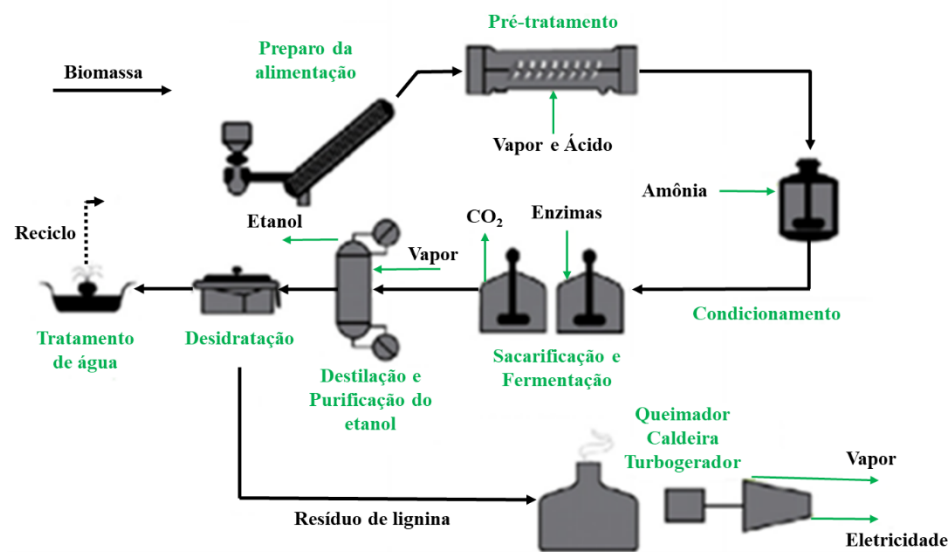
Pré-tratamento

Preparo da alimentação

Biomassa

Vapor e Ácido

Amônia

Etanol

$CO_2$

Enzimas

Reciclo

Vapor

Condicionamento

Tratamento de água

Desidratação

Sacarificação e Fermentação

Destilação e Purificação do etanol

Queimador Caldeira Turbogerador

Vapor

Resíduo de lignina

Eletricidade